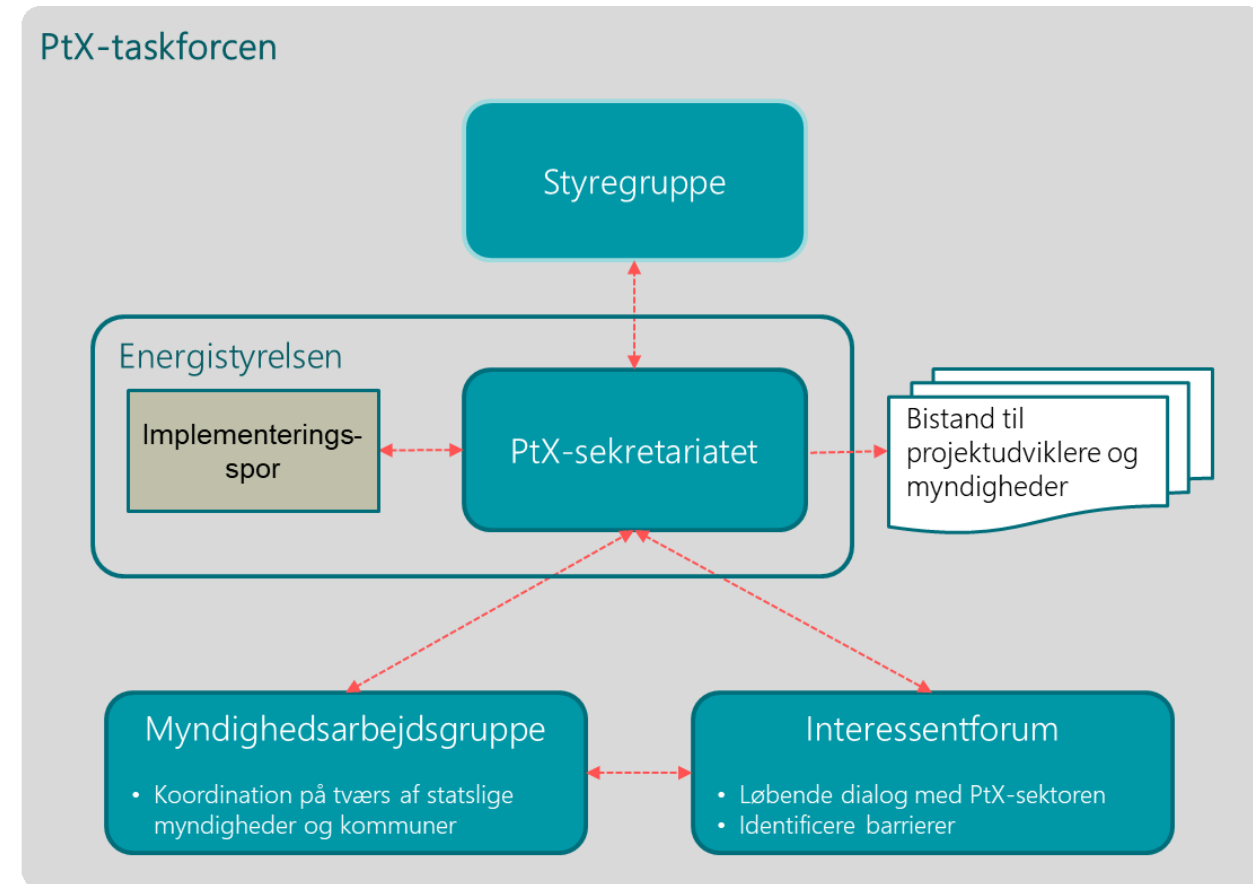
PtX-taskforcen

Styregruppe

Energistyrelsen

Implementeringsspor

PtX-sekretariatet

Bistand til projektudviklere og myndigheder

Myndighedsarbejdsgruppe

• Koordination på tværs af statslige myndigheder og kommuner

Interessentforum

• Løbende dialog med PtX-sektoren
• Identificere barrierer